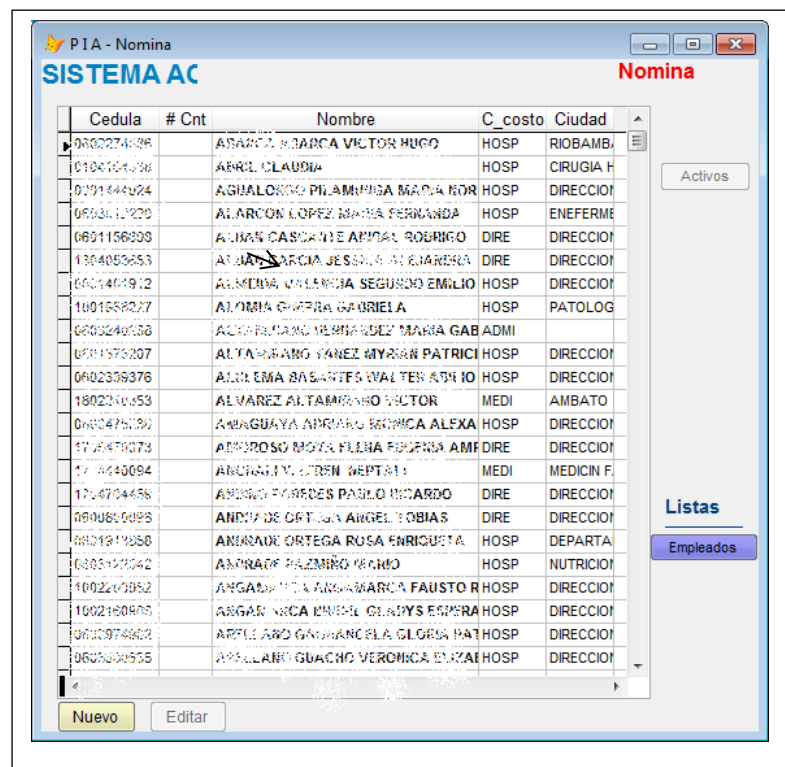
P I A - Nomina

SISTEMA AC

Nomina

| Cedula | # Cnt | Nombre | C_costo | Ciudad |
|---|---|---|---|---|
| 0602274386 | | ABARCA ABARCA VICTOR HUGO | HOSP | RIOBAMBA |
| 0104164398 | | ABRIL CLAUDIA | HOSP | CIRUGIA H |
| 0601445924 | | AGUALONGO PILAMUNGA MARIA NOR | HOSP | DIRECCION |
| 0603111220 | | ALARCON LOPEZ MARIA FERNANDA | HOSP | ENEFERME |
| 0601156898 | | ALBAN CASCANTE ANIBAL RODRIGO | DIRE | DIRECCION |
| 1304053653 | | ALBAN GARCIA JESSICA ALEJANDRA | DIRE | DIRECCION |
| 0601401912 | | ALMEIDA VALENCIA SEGUNDO EMILIO | HOSP | DIRECCION |
| 1801558247 | | ALOMIA GUERRA GABRIELA | HOSP | PATOLOG |
| 0603240338 | | ALTAMIRANO HERNANDEZ MARIA GAB | ADMI | |
| 0601576207 | | ALTAMIRANO YANEZ MYRIAN PATRICI | HOSP | DIRECCION |
| 0602339376 | | ALULEMA BASANTES WALTER ADRIO | HOSP | DIRECCION |
| 1802270353 | | ALVAREZ ALTAMIRANO VICTOR | MEDI | AMBATO |
| 0600475030 | | AMAGUAYA ADRIANO MONICA ALEXA | HOSP | DIRECCION |
| 1715470073 | | AMBROSO MOYA ELENA EUGENIA AME | DIRE | DIRECCION |
| 1714440094 | | ANCHALUY STEIN SEPTAR | MEDI | MEDICIN F. |
| 1714704456 | | ANDINO PAREDES PABLO RICARDO | DIRE | DIRECCION |
| 0600850098 | | ANDRADE ORTEGA ANGEL TOBIAS | DIRE | DIRECCION |
| 0601918858 | | ANDRADE ORTEGA ROSA ENRIQUETA | HOSP | DEPARTA |
| 0603122042 | | ANDRADE PAZMIÑO MARIO | HOSP | NUTRICION |
| 1002260952 | | ANGAMARCA ANGAMARCA FAUSTO R | HOSP | DIRECCION |
| 1002160900 | | ANGAMARCA ENCIE GLADYS ESPERA | HOSP | DIRECCION |
| 0600974863 | | ARELLANO GALARRACELA GLORIA PAT | HOSP | DIRECCION |
| 0605000535 | | ARELLANO GUACHO VERONICA ELIZAB | HOSP | DIRECCION |

Activos

Listas

Empleados

Nuevo

Editar